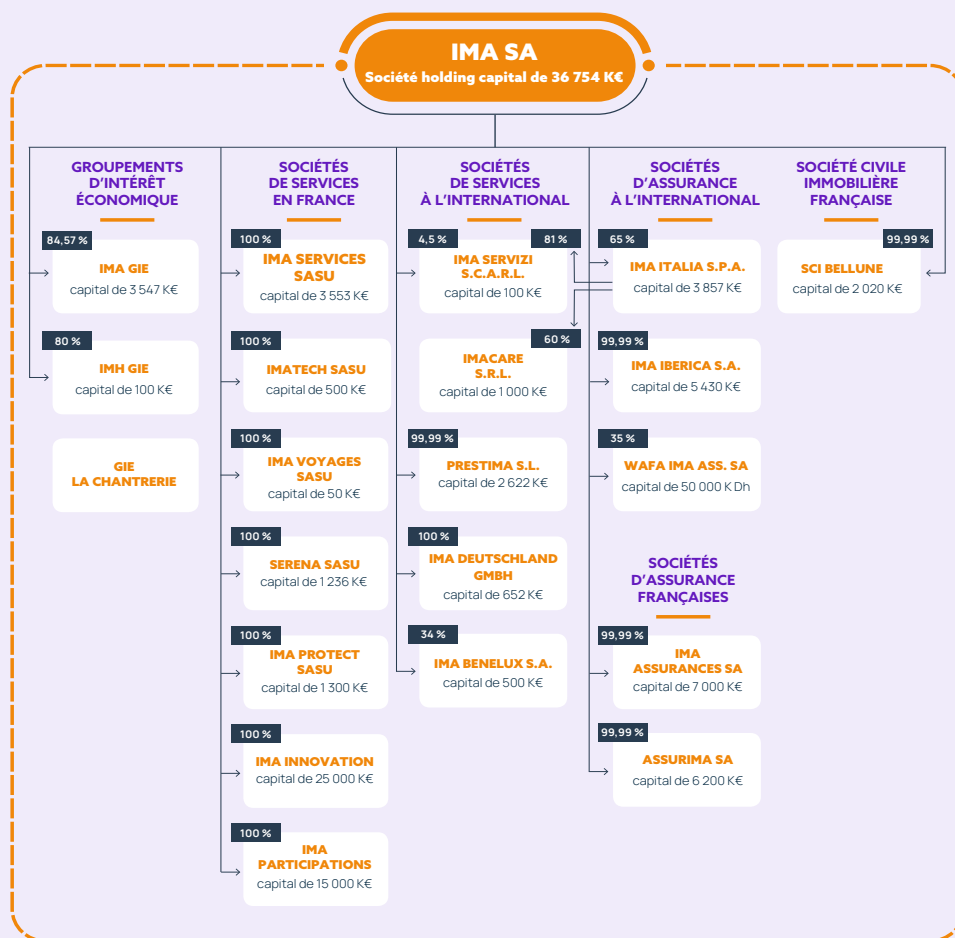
IMA SA
Société holding capital de 36 754 K€

GROUPEMENTS D'INTÉRÊT ÉCONOMIQUE

84,57 %
IMA GIE
capital de 3 547 K€

80 %
IMH GIE
capital de 100 K€

GIE LA CHANTRERIE

SOCIÉTÉS DE SERVICES EN FRANCE

100 %
IMA SERVICES SASU
capital de 3 553 K€

100 %
IMATECH SASU
capital de 500 K€

100 %
IMA VOYAGES SASU
capital de 50 K€

100 %
SERENA SASU
capital de 1 236 K€

100 %
IMA PROTECT SASU
capital de 1 300 K€

100 %
IMA INNOVATION
capital de 25 000 K€

100 %
IMA PARTICIPATIONS
capital de 15 000 K€

SOCIÉTÉS DE SERVICES À L'INTERNATIONAL

4,5 %
81 %
IMA SERVIZI S.C.A.R.L.
capital de 100 K€

60 %
IMACARE S.R.L.
capital de 1 000 K€

99,99 %
PRESTIMA S.L.
capital de 2 622 K€

100 %
IMA DEUTSCHLAND GMBH
capital de 652 K€

34 %
IMA BENELUX S.A.
capital de 500 K€

SOCIÉTÉS D'ASSURANCE À L'INTERNATIONAL

65 %
IMA ITALIA S.P.A.
capital de 3 857 K€

99,99 %
IMA IBERICA S.A.
capital de 5 430 K€

35 %
WAFA IMA ASS. SA
capital de 50 000 K Dh

SOCIÉTÉS D'ASSURANCE FRANÇAISES

99,99 %
IMA ASSURANCES SA
capital de 7 000 K€

99,99 %
ASSURIMA SA
capital de 6 200 K€

SOCIÉTÉ CIVILE IMMOBILIÈRE FRANÇAISE

99,99 %
SCI BELLUNE
capital de 2 020 K€